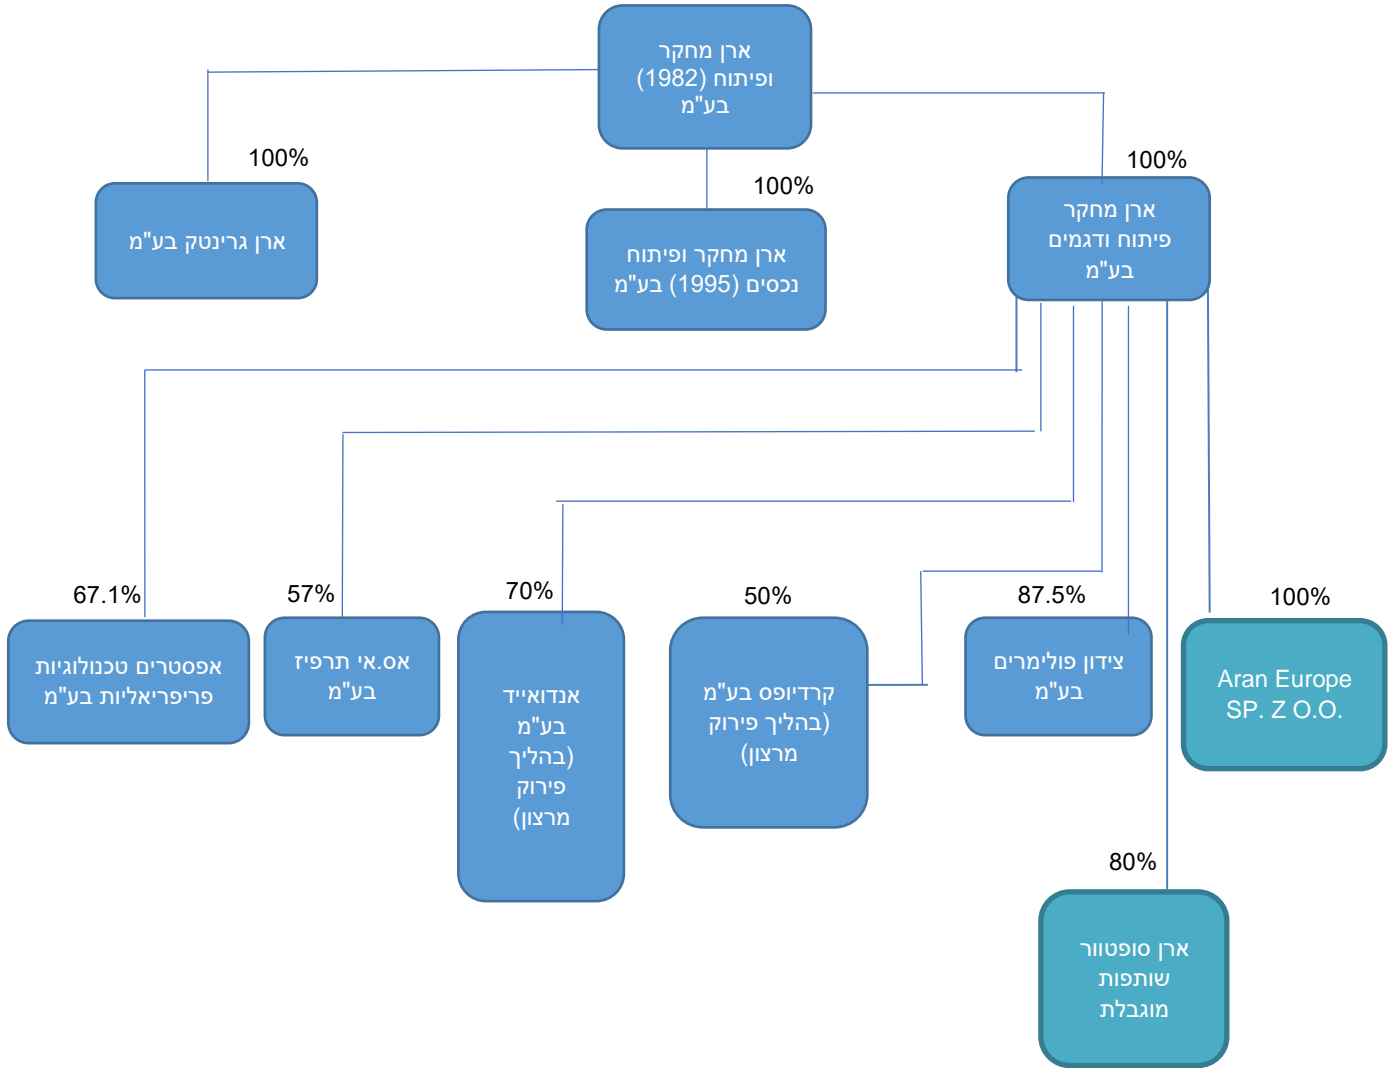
ארן מחקר ופיתוח (1982) בע"מ

100%

ארן גרינטק בע"מ

100%

ארן מחקר ופיתוח נכסים (1995) בע"מ

100%

ארן מחקר פיתוח ודגמים בע"מ

67.1%

אפסטרים טכנולוגיות פריפריאליות בע"מ

57%

אס.אי תרפיז בע"מ

70%

אנדואייד בע"מ (בהליך פירוק מרצון)

50%

קרדיופס בע"מ (בהליך פירוק מרצון)

87.5%

צידון פולימרים בע"מ

100%

Aran Europe SP. Z O.O.

80%

ארן סופטוור שותפות מוגבלת